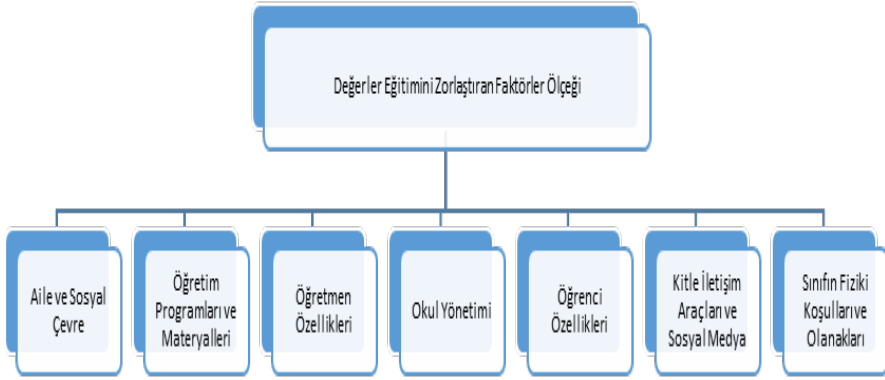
Değerler Eğitimini Zorlaştıran Faktörler Ölçeği

Aile ve Sosyal Çevre

Öğretim Programları ve Materyalleri

Öğretmen Özellikleri

Okul Yönetimi

Öğrenci Özellikleri

Kitle İletişim Araçları ve Sosyal Medya

Sınıfın Fiziki Koşulları ve Olanakları